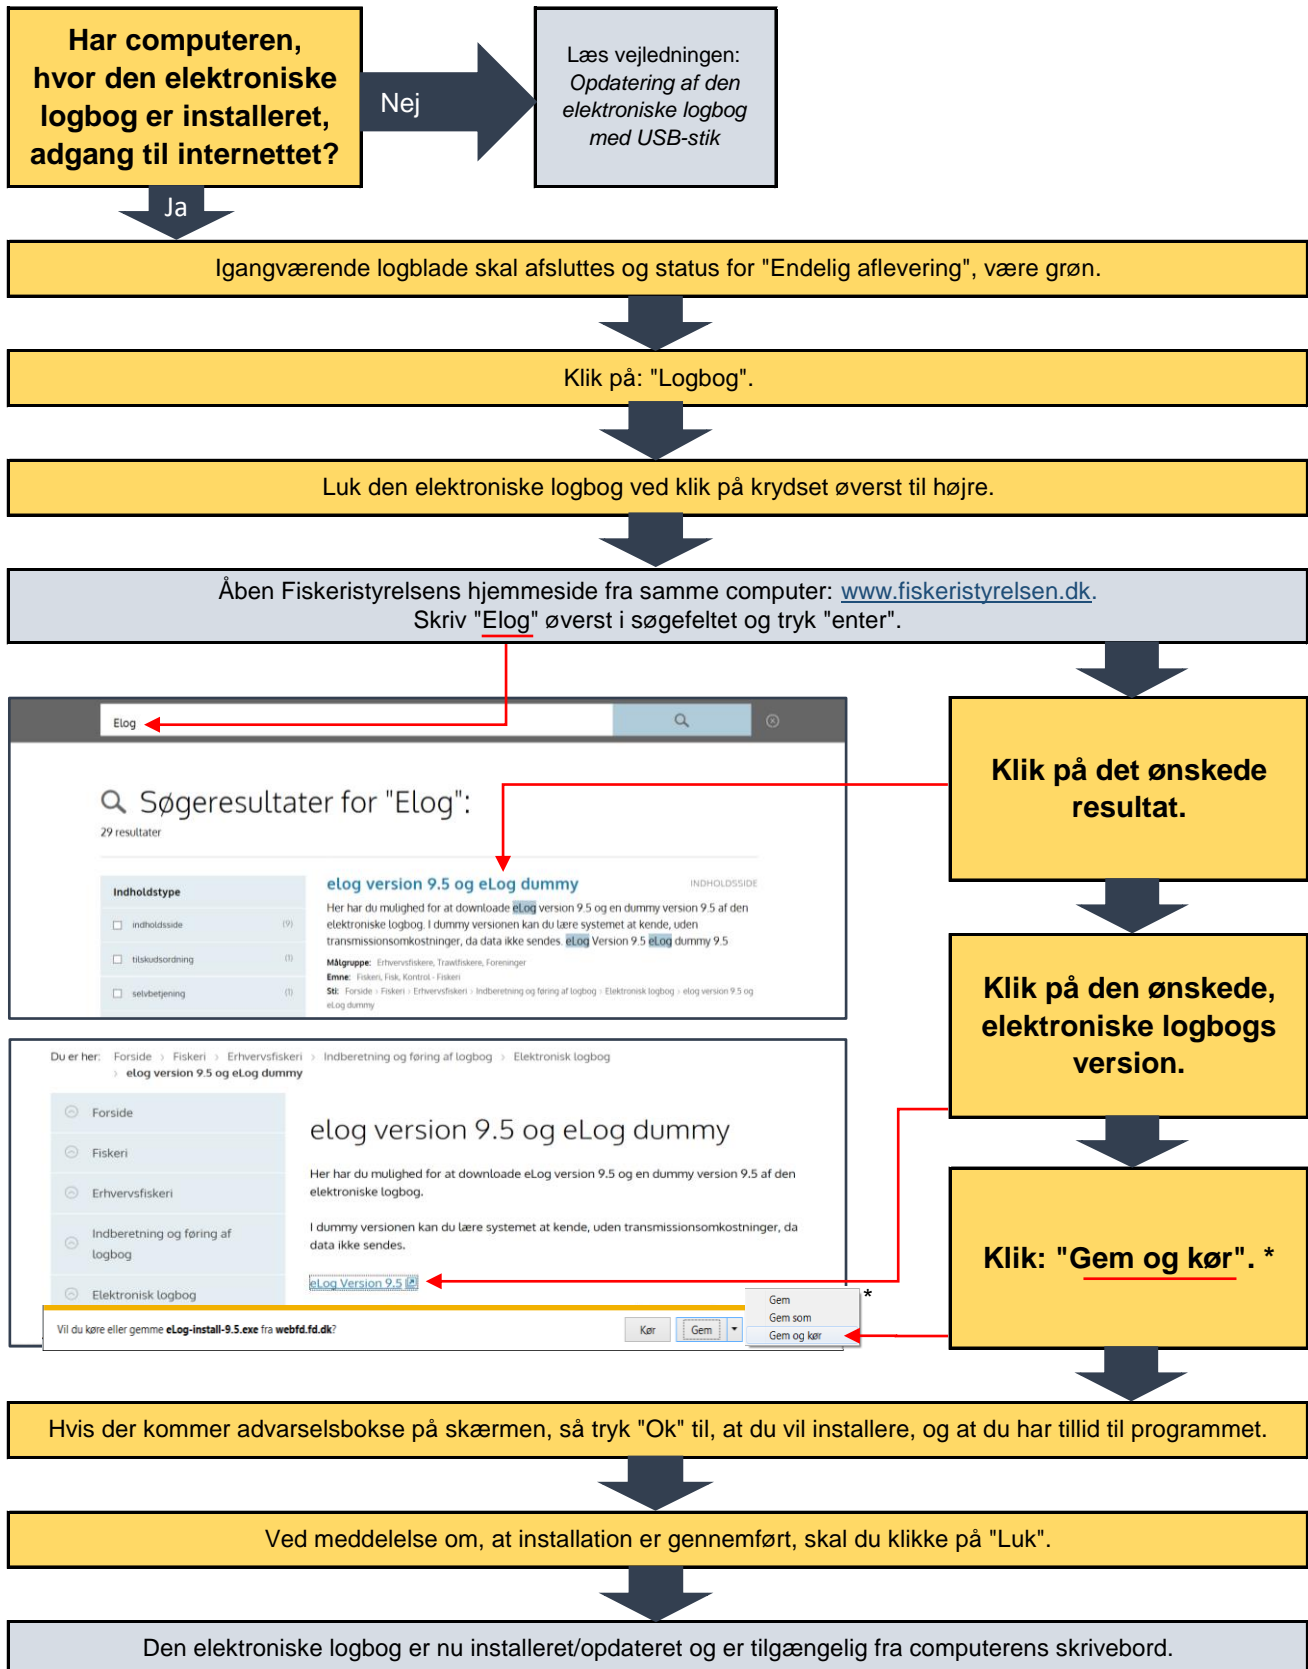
Har computeren, hvor den elektroniske logbog er installeret, adgang til internettet?

Nej

Læs vejledningen: *Opdatering af den elektroniske logbog med USB-stik*

Ja

Igangværende logblade skal afsluttes og status for "Endelig aflevering", være grøn.

Klik på: "Logbog".

Luk den elektroniske logbog ved klik på krydset øverst til højre.

Åben Fiskeristyrelsens hjemmeside fra samme computer: www.fiskeristyrelsen.dk.
Skriv "Elog" øverst i søgefeltet og tryk "enter".

Elog

Søgeresultater for "Elog":

29 resultater

Indholdstype

indholdsside (9)

tilskudsordning (1)

selvbetjening (1)

elog version 9.5 og eLog dummy

INDHOLDSSIDE

Her har du mulighed for at downloade eLog version 9.5 og en dummy version 9.5 af den elektroniske logbog. I dummy versionen kan du lære systemet at kende, uden transmissionsomkostninger, da data ikke sendes. eLog Version 9.5 eLog dummy 9.5

Målgruppe: Erhvervsfiskere, Trawlfiskere, Foreninger
Emne: Fiskeri, Fisk, Kontrol - Fiskeri
Sti: Forside › Fiskeri › Erhvervsfiskeri › Indberetning og føring af logbog › Elektronisk logbog › elog version 9.5 og eLog dummy

Klik på det ønskede resultat.

Du er her: Forside › Fiskeri › Erhvervsfiskeri › Indberetning og føring af logbog › Elektronisk logbog › elog version 9.5 og eLog dummy

Forside

Fiskeri

Erhvervsfiskeri

Indberetning og føring af logbog

Elektronisk logbog

elog version 9.5 og eLog dummy

Her har du mulighed for at downloade eLog version 9.5 og en dummy version 9.5 af den elektroniske logbog.

I dummy versionen kan du lære systemet at kende, uden transmissionsomkostninger, da data ikke sendes.

eLog Version 9.5

Vil du køre eller gemme eLog-install-9.5.exe fra webfd.fd.dk?

Kør

Gem

Gem

Gem som

Gem og kør

*

Klik på den ønskede, elektroniske logbogs version.

Klik: "Gem og kør". *

Hvis der kommer advarselsbokse på skærmen, så tryk "Ok" til, at du vil installere, og at du har tillid til programmet.

Ved meddelelse om, at installation er gennemført, skal du klikke på "Luk".

Den elektroniske logbog er nu installeret/opdateret og er tilgængelig fra computerens skrivebord.